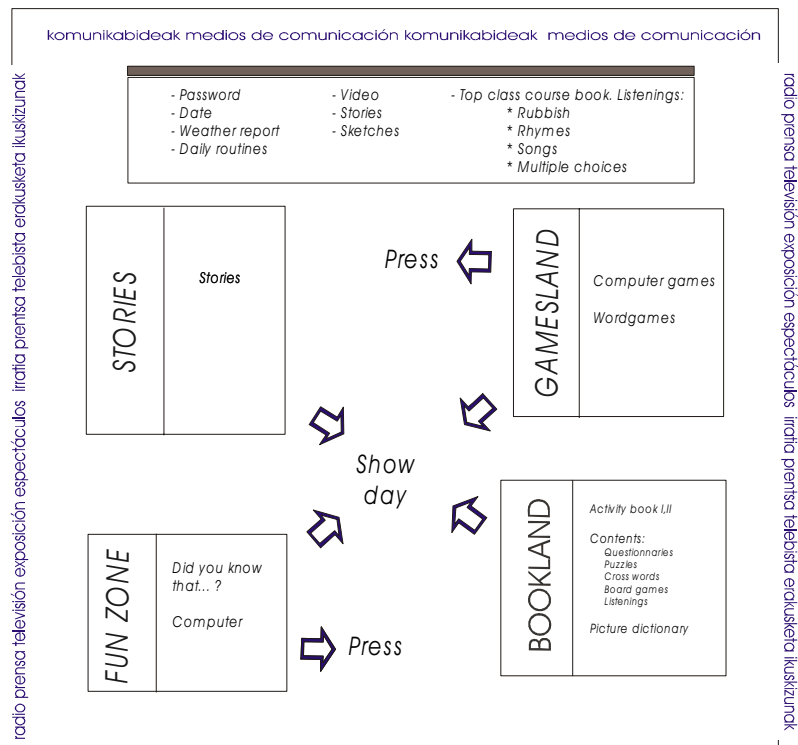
komunikabideak medios de comunicación komunikabideak medios de comunicación

radio prensa televisión exposición espectáculos irratia prentsa telebista erakusketa ikuskizunak

radio prensa televisión exposición espectáculos irratia prentsa telebista erakusketa ikuskizunak

- Password
- Date
- Weather report
- Daily routines

- Video
- Stories
- Sketches

- Top class course book. Listenings:
* Rubbish
* Rhymes
* Songs
* Multiple choices

STORIES

Stories

Press

GAMESLAND

Computer games

Wordgames

Show day

FUN ZONE

Did you know that... ?

Computer

Press

BOOKLAND

Activity book I,II

Contents:
Questionnaries
Puzzles
Cross words
Board games
Listenings

Picture dictionary